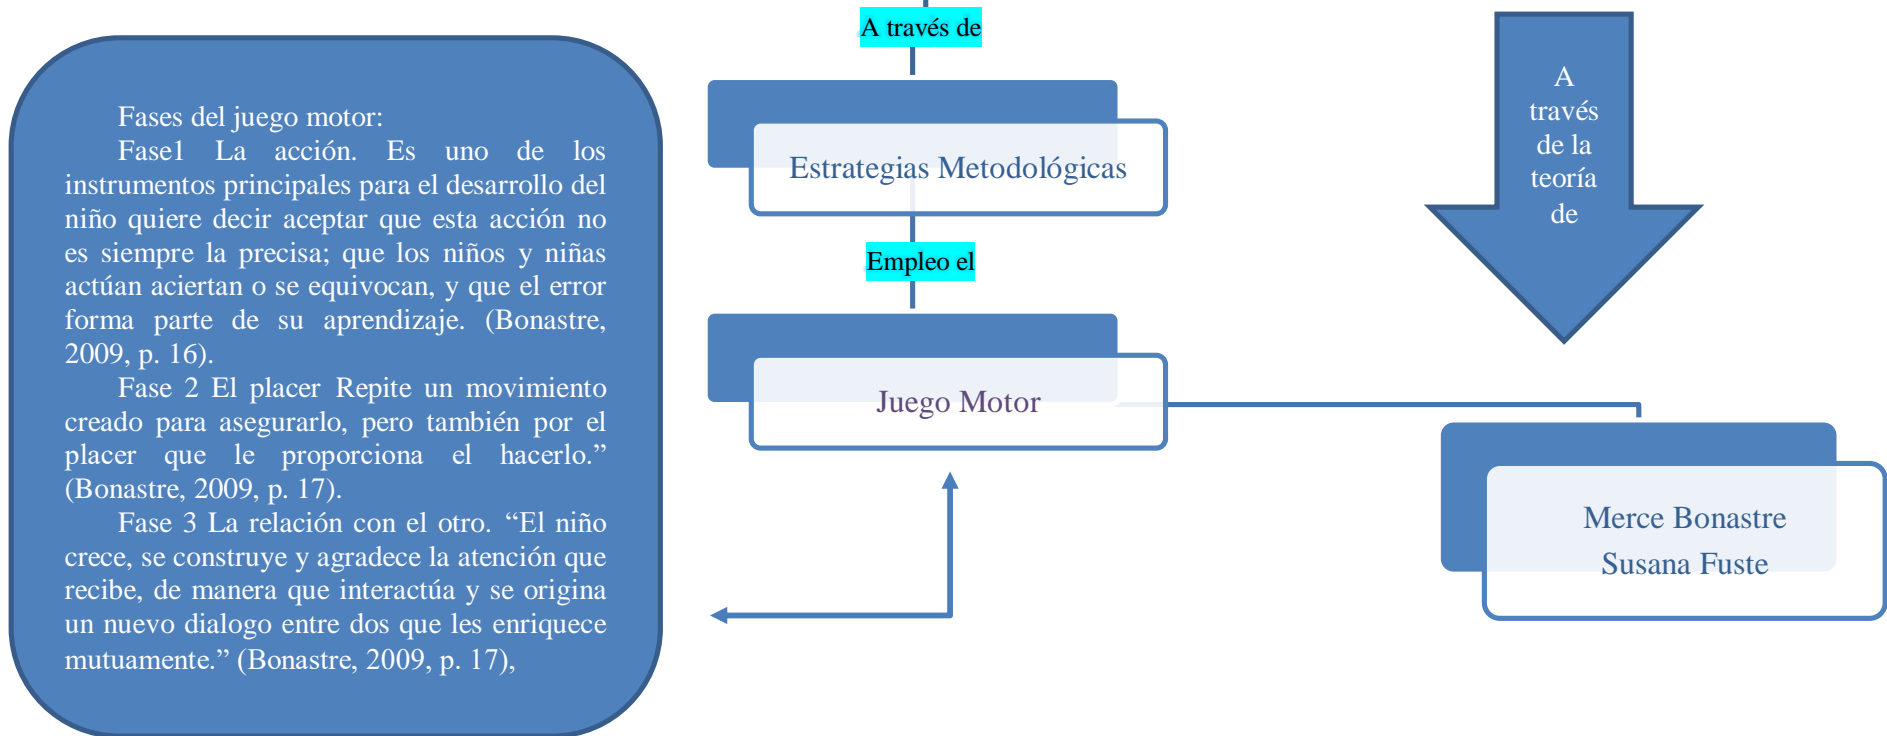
Fases del juego motor:

Fase1 La acción. Es uno de los instrumentos principales para el desarrollo del niño quiere decir aceptar que esta acción no es siempre la precisa; que los niños y niñas actúan aciertan o se equivocan, y que el error forma parte de su aprendizaje. (Bonastre, 2009, p. 16).

Fase 2 El placer Repite un movimiento creado para asegurarlo, pero también por el placer que le proporciona el hacerlo.” (Bonastre, 2009, p. 17).

Fase 3 La relación con el otro. “El niño crece, se construye y agradece la atención que recibe, de manera que interactúa y se origina un nuevo dialogo entre dos que les enriquece mutuamente.” (Bonastre, 2009, p. 17),

A través de

Estrategias Metodológicas

Empleo el

Juego Motor

A través de la teoría de

Merce Bonastre
Susana Fuste